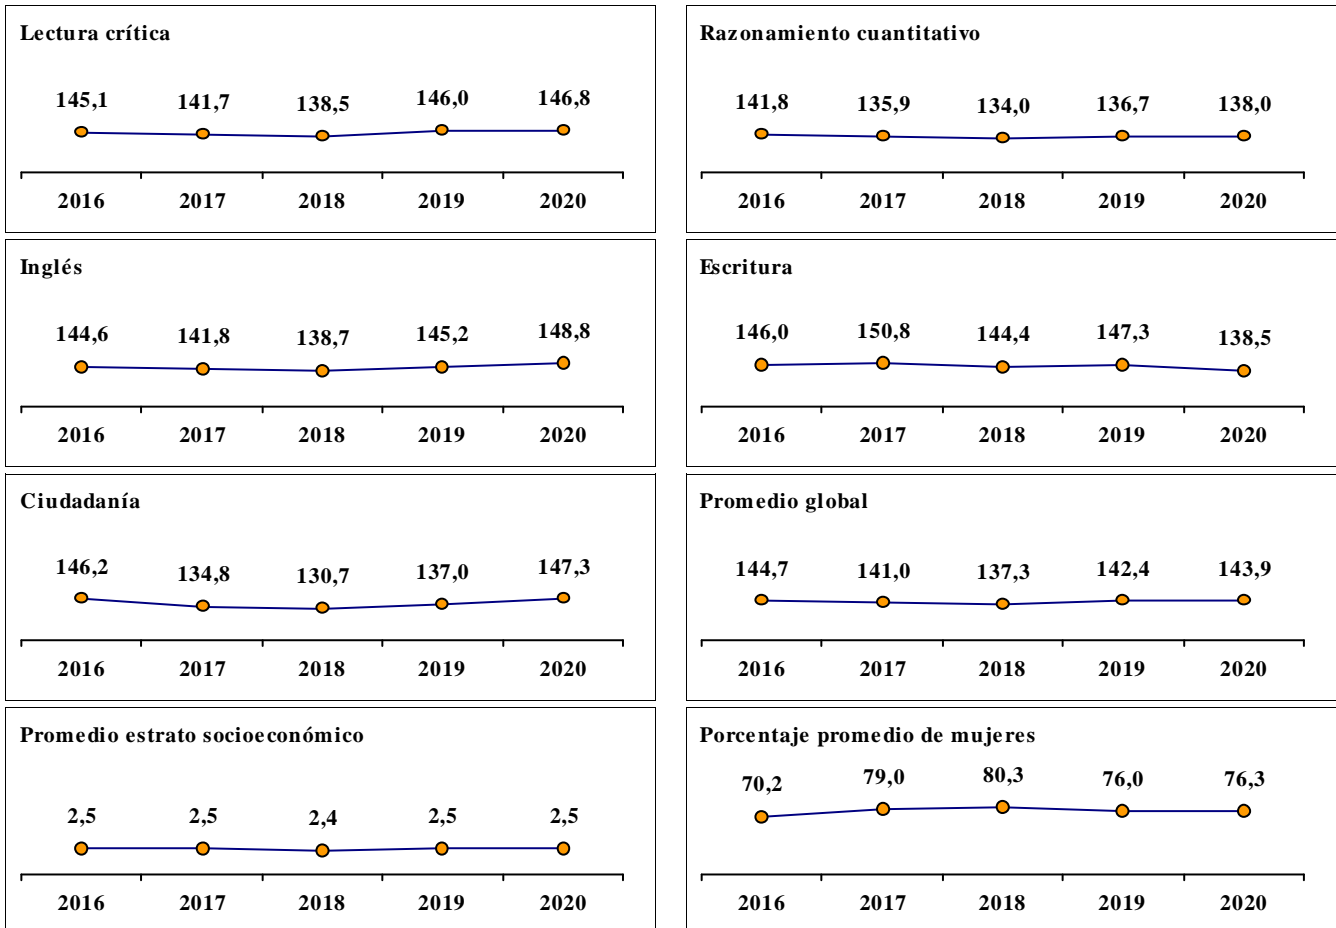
Lectura crítica

145,1 141,7 138,5 146,0 146,8

2016 2017 2018 2019 2020

Razonamiento cuantitativo

141,8 135,9 134,0 136,7 138,0

2016 2017 2018 2019 2020

Inglés

144,6 141,8 138,7 145,2 148,8

2016 2017 2018 2019 2020

Escritura

146,0 150,8 144,4 147,3 138,5

2016 2017 2018 2019 2020

Ciudadanía

146,2 134,8 130,7 137,0 147,3

2016 2017 2018 2019 2020

Promedio global

144,7 141,0 137,3 142,4 143,9

2016 2017 2018 2019 2020

Promedio estrato socioeconómico

2,5 2,5 2,4 2,5 2,5

2016 2017 2018 2019 2020

Porcentaje promedio de mujeres

70,2 79,0 80,3 76,0 76,3

2016 2017 2018 2019 2020